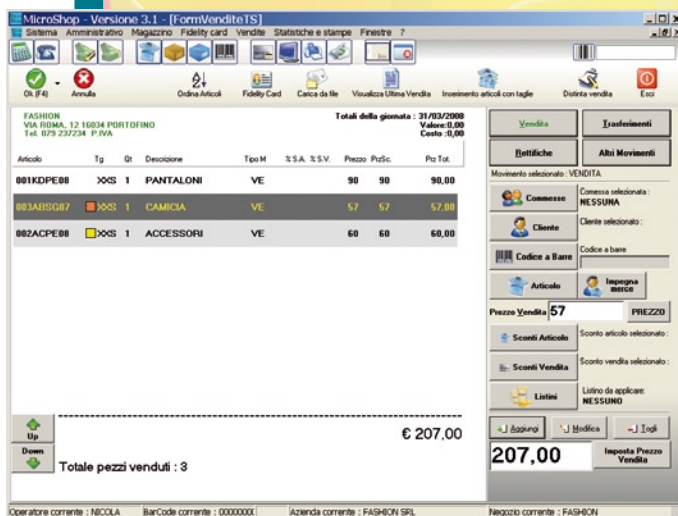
MicroShop - Versione 3.1 - [FormVenditeTS]
Sistema Amministrativo Magazzino Fidelity card Vendite Statistiche e stampe Finestre ?

Ok (F4) Annulla Ordina Articoli Fidelity Card Carica da file Visualizza Ultima Vendita Inserimento articoli con taglie Distinta vendita Esci

FASHION
VIA ROMA, 12 16034 PORTOFINO
Tel. 079 237234 P.IVA

Totali della giornata : 31/03/2008
Valore:0,00
Costo :0,00

| Articolo | Tg | Qt | Descrizione | Tipo M | % S.A. | % S.V. | Prezzo | PrzSc. | Prz Tot. |
|---|---|---|---|---|---|---|---|---|---|
| 001KDPE08 | XXS | 1 | PANTALONI | VE | | | 90 | 90 | 90,00 |
| 003ABSG07 | XXS | 1 | CAMICIA | VE | | | 57 | 57 | 57,00 |
| 002ACPE08 | XXS | 1 | ACCESSORI | VE | | | 60 | 60 | 60,00 |

Vendita Trasferimenti
Rettifiche Altri Movimenti
Movimento selezionato : VENDITA
Commesse Comessa selezionata : NESSUNA
Cliente Cliente selezionato :
Codice a Barre Codice a barre
Articolo Impegna merce
Prezzo Vendita 57 PREZZO
Sconti Articolo Sconto articolo selezionato :
Sconti Vendita Sconto vendita selezionato :
Listini Listino da applicare: NESSUNO

Up
Down
€ 207,00
Totale pezzi venduti : 3

Aggiungi Modifica Togli
207,00 Imposta Prezzo Vendita

Operatore corrente : NICOLA BarCode corrente : 0000000( Azienda corrente : FASHION SRL Negozio corrente : FASHION